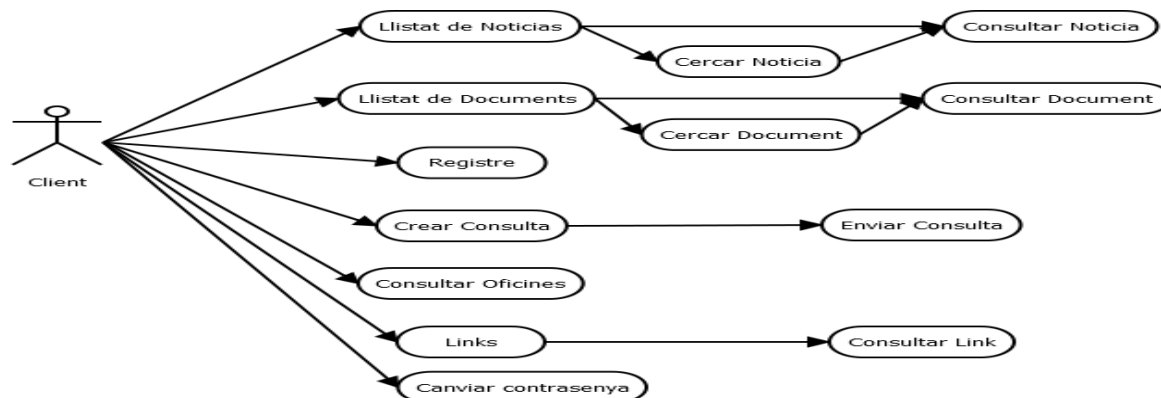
Client

Llistat de Noticias

Cercar Noticia

Consultar Noticia

Llistat de Documents

Cercar Document

Consultar Document

Registre

Crear Consulta

Enviar Consulta

Consultar Oficines

Links

Consultar Link

Canviar contrasenya